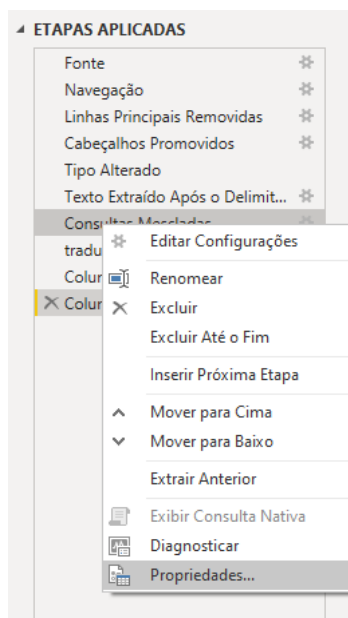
◢ ETAPAS APLICADAS

Fonte
Navegação
Linhas Principais Removidas
Cabeçalhos Promovidos
Tipo Alterado
Texto Extraído Após o Delimit...
Consultas Mescladas
tradu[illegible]
Colur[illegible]
✕ Colur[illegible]

Editar Configurações
Renomear
Excluir
Excluir Até o Fim
Inserir Próxima Etapa
Mover para Cima
Mover para Baixo
Extrair Anterior
Exibir Consulta Nativa
Diagnosticar
Propriedades...